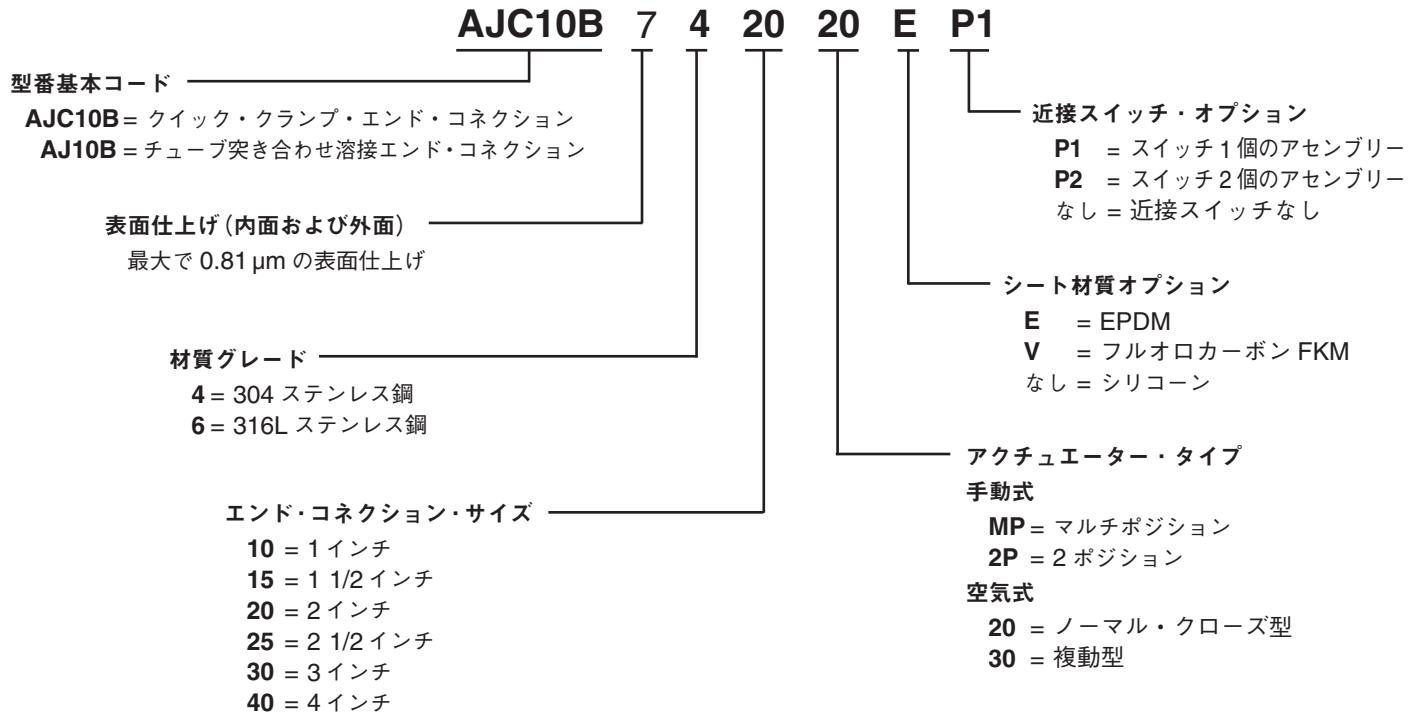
AJC10B 7 4 20 20 E P1

型番基本コード
AJC10B = クイック・クランプ・エンド・コネクション
AJ10B = チューブ突き合わせ溶接エンド・コネクション

表面仕上げ（内面および外面）
最大で 0.81 µm の表面仕上げ

材質グレード
4 = 304 ステンレス鋼
6 = 316L ステンレス鋼

エンド・コネクション・サイズ
10 = 1 インチ
15 = 1 1/2 インチ
20 = 2 インチ
25 = 2 1/2 インチ
30 = 3 インチ
40 = 4 インチ

近接スイッチ・オプション
P1 = スイッチ 1 個のアセンブリー
P2 = スイッチ 2 個のアセンブリー
なし = 近接スイッチなし

シート材質オプション
E = EPDM
V = フルオロカーボン FKM
なし = シリコーン

アクチュエーター・タイプ
手動式
MP = マルチポジション
2P = 2 ポジション
空気式
20 = ノーマル・クローズ型
30 = 複動型